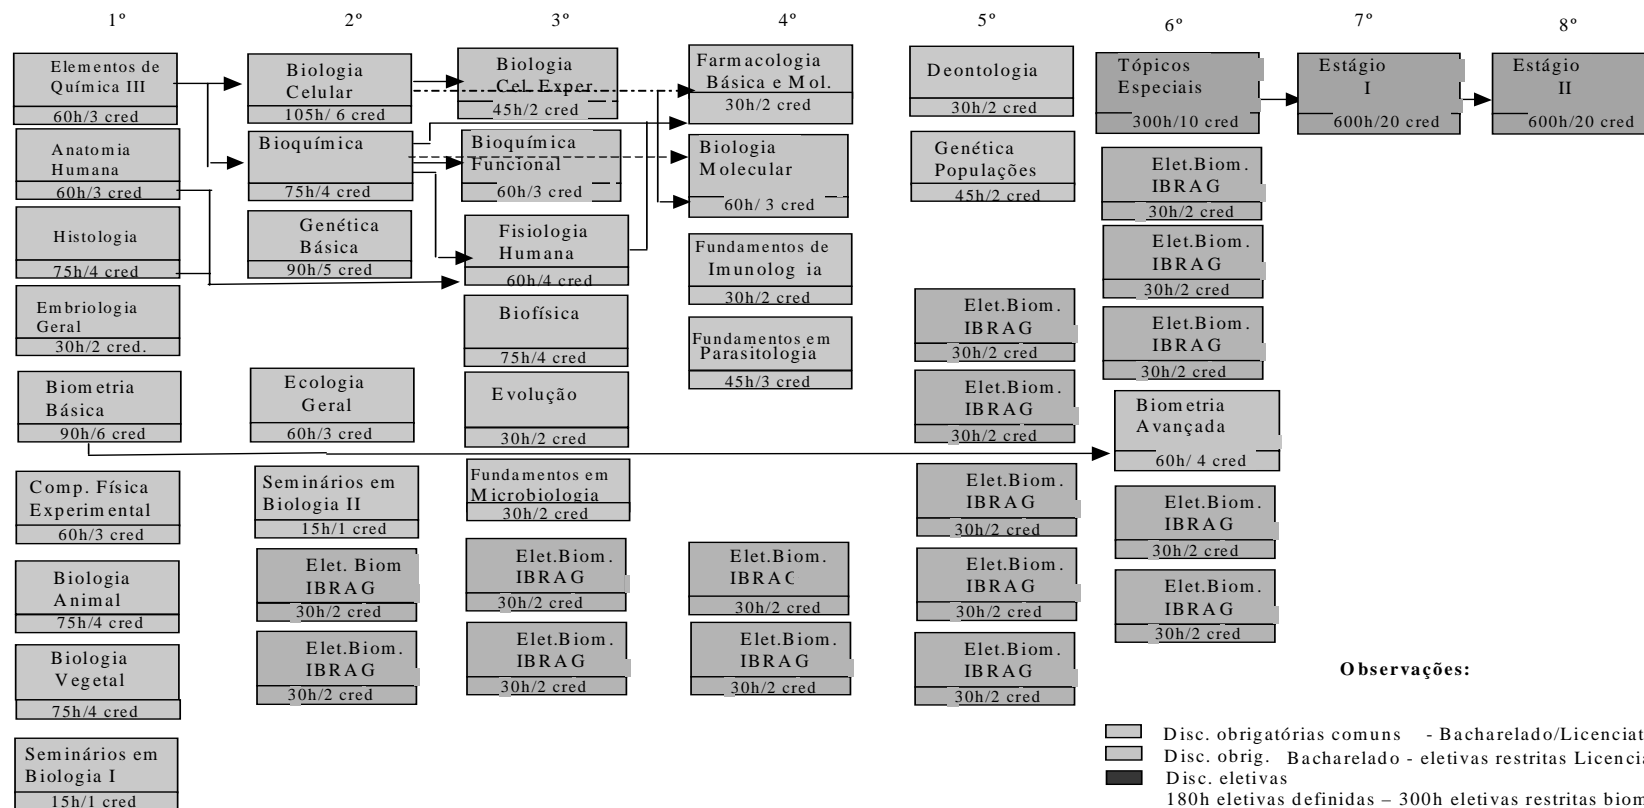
1º

Elementos de Química III
60h/3 cred

Anatomia Humana
60h/3 cred

Histologia
75h/4 cred

Embriologia Geral
30h/2 cred.

Biometria Básica
90h/6 cred

Comp. Física Experimental
60h/3 cred

Biologia Animal
75h/4 cred

Biologia Vegetal
75h/4 cred

Seminários em Biologia I
15h/1 cred

2º

Biologia Celular
105h/ 6 cred

Bioquímica
75h/4 cred

Genética Básica
90h/5 cred

Ecologia Geral
60h/3 cred

Seminários em Biologia II
15h/1 cred

Elet. Biom IBRAG
30h/2 cred

Elet.Biom. IBRAG
30h/2 cred

3º

Biologia Cel. Exper.
45h/2 cred

Bioquímica Funcional
60h/3 cred

Fisiologia Humana
60h/4 cred

Biofísica
75h/4 cred

Evolução
30h/2 cred

Fundamentos em Microbiologia
30h/2 cred

Elet.Biom. IBRAG
30h/2 cred

Elet.Biom. IBRAG
30h/2 cred

4º

Farmacologia Básica e Mol.
30h/2 cred

Biologia Molecular
60h/ 3 cred

Fundamentos de Imunolog ia
30h/2 cred

Fundamentos em Parasitologia
45h/3 cred

Elet.Biom. IBRAC
30h/2 cred

Elet.Biom. IBRAG
30h/2 cred

5º

Deontologia
30h/2 cred

Genética Populações
45h/2 cred

Elet.Biom. IBRAG
30h/2 cred

Elet.Biom. IBRAG
30h/2 cred

Elet.Biom. IBRAG
30h/2 cred

Elet.Biom. IBRAG
30h/2 cred

Elet.Biom. IBRAG
30h/2 cred

6º

Tópicos Especiais
300h/10 cred

Elet.Biom. IBRAG
30h/2 cred

Elet.Biom. IBRAG
30h/2 cred

Elet.Biom. IBRAG
30h/2 cred

Biometria Avançada
60h/ 4 cred

Elet.Biom. IBRAG
30h/2 cred

Elet.Biom. IBRAG
30h/2 cred

7º

Estágio I
600h/20 cred

8º

Estágio II
600h/20 cred

Observações:

Disc. obrigatórias comuns - Bacharelado/Licenciat
Disc. obrig. Bacharelado - eletivas restritas Licencia
Disc. eletivas
180h eletivas definidas – 300h eletivas restritas biom